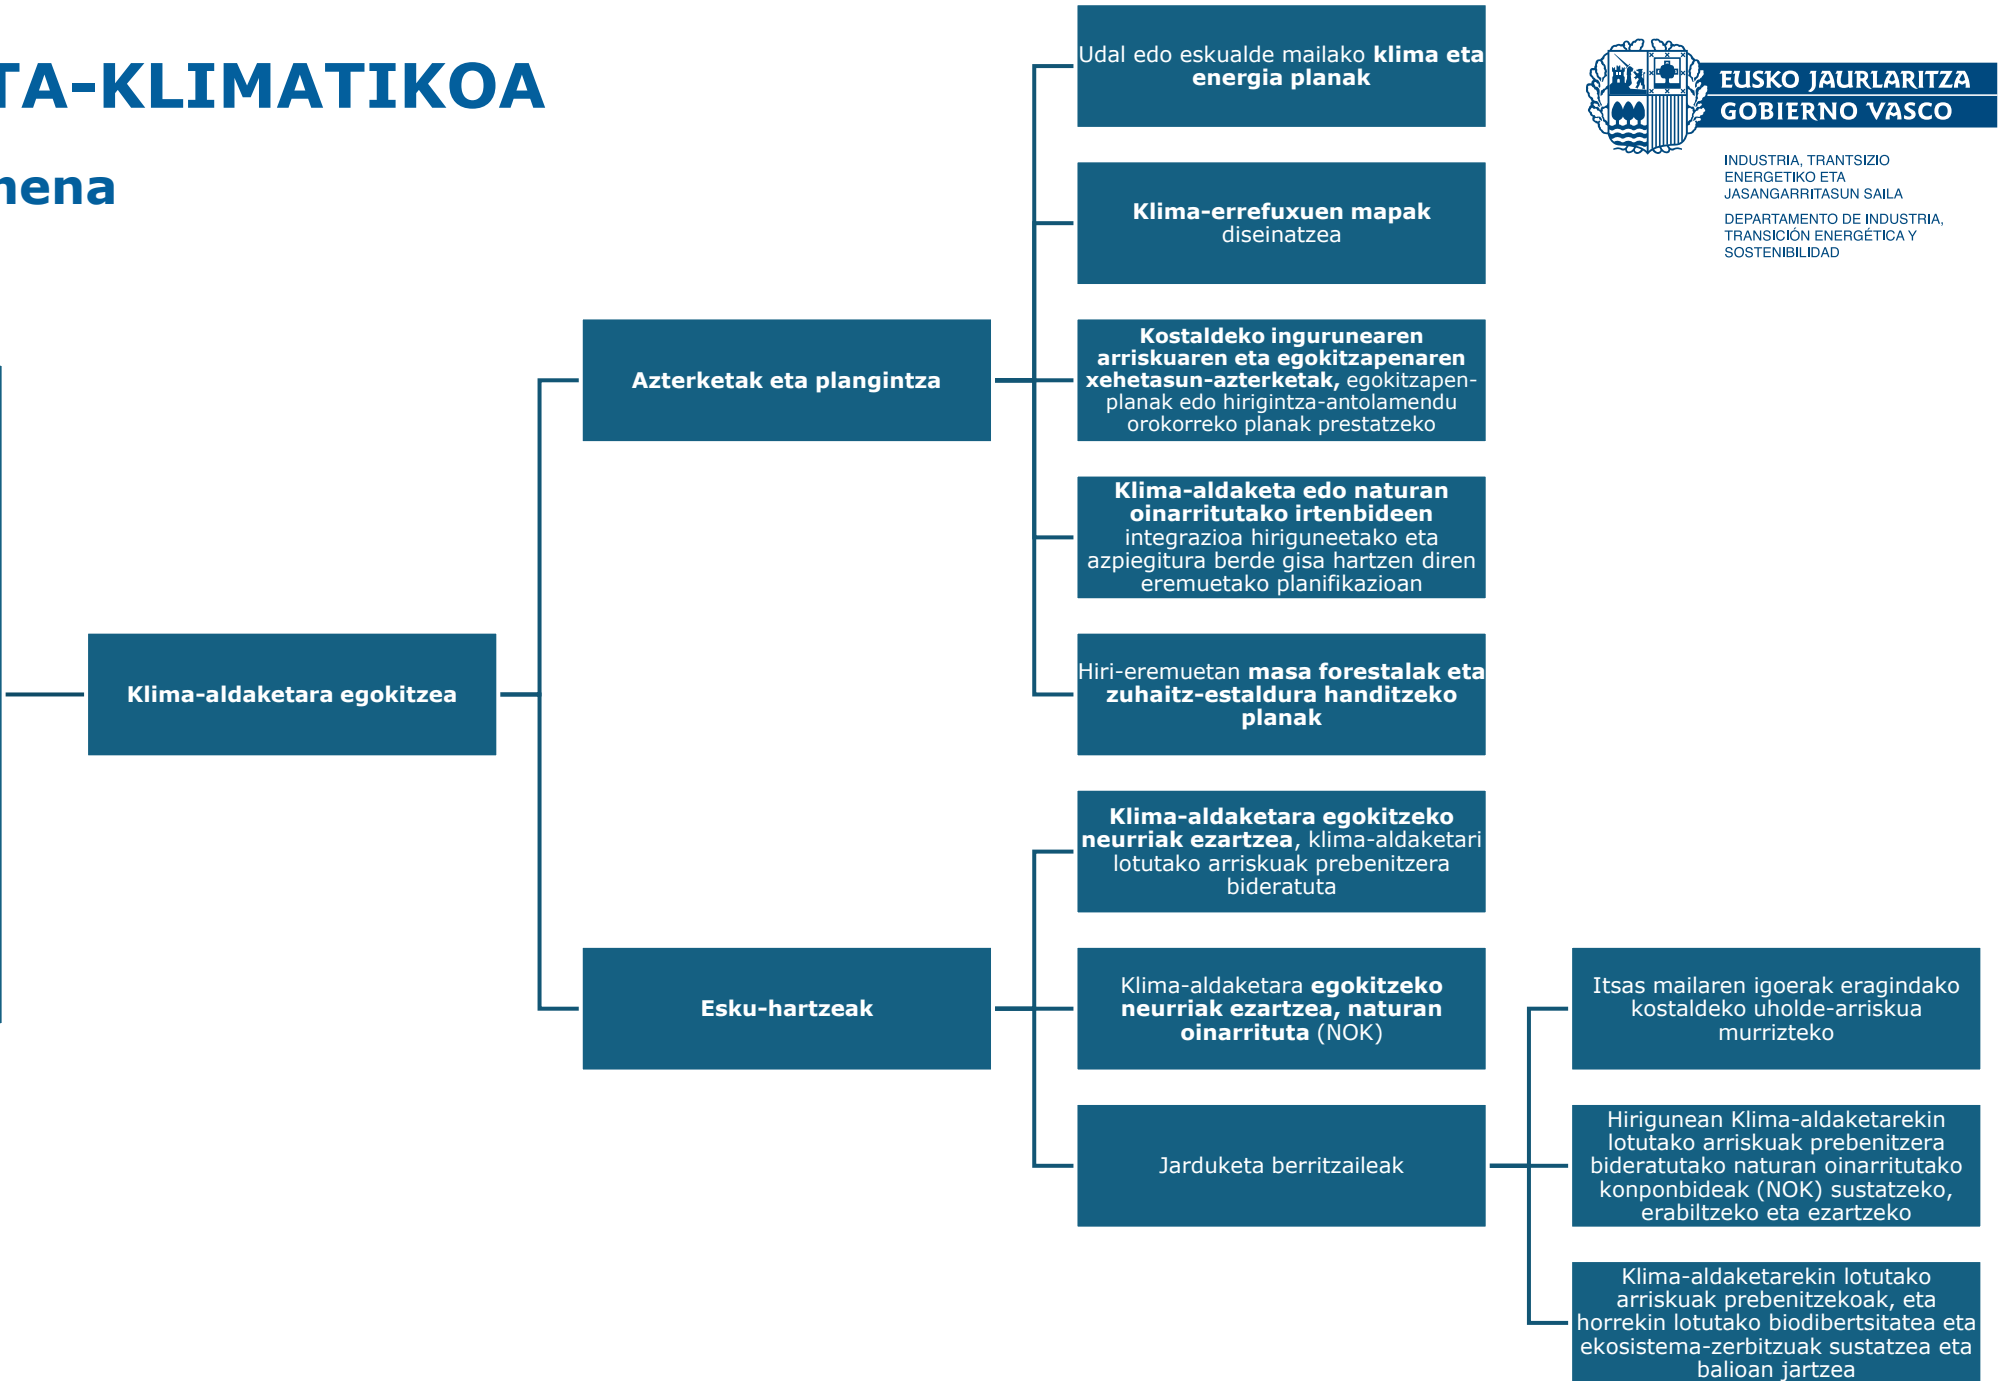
TA-KLIMATIKOA

nena

EUSKO JAURLARITZA
GOBIERNO VASCO

INDUSTRIA, TRANTSIZIO ENERGETIKO ETA JASANGARRITASUN SAILA

DEPARTAMENTO DE INDUSTRIA, TRANSICIÓN ENERGÉTICA Y SOSTENIBILIDAD

Klima-aldaketara egokitzea

Azterketak eta plangintza

Udal edo eskualde mailako klima eta energia planak

Klima-errefuxuen mapak diseinatzea

Kostaldeko ingurunearen arriskuaren eta egokitzapenaren xehetasun-azterketak, egokitzapen-planak edo hirigintza-antolamendu orokorreko planak prestatzeko

Klima-aldaketa edo naturan oinarritutako irtenbideen integrazioa hiriguneetako eta azpiegitura berde gisa hartzen diren eremuetako planifikazioan

Hiri-eremuetan masa forestalak eta zuhaitz-estaldura handitzeko planak

Esku-hartzeak

Klima-aldaketara egokitzeko neurriak ezartzea, klima-aldaketari lotutako arriskuak prebenitzera bideratuta

Klima-aldaketara egokitzeko neurriak ezartzea, naturan oinarrituta (NOK)

Jarduketa berritzaileak

Itsas mailaren igoerak eragindako kostaldeko uholde-arriskua murrizteko

Hirigunean Klima-aldaketarekin lotutako arriskuak prebenitzera bideratutako naturan oinarritutako konponbideak (NOK) sustatzeko, erabiltzeko eta ezartzeko

Klima-aldaketarekin lotutako arriskuak prebenitzekoak, eta horrekin lotutako biodibertsitatea eta ekosistema-zerbitzuak sustatzea eta balioan jartzea